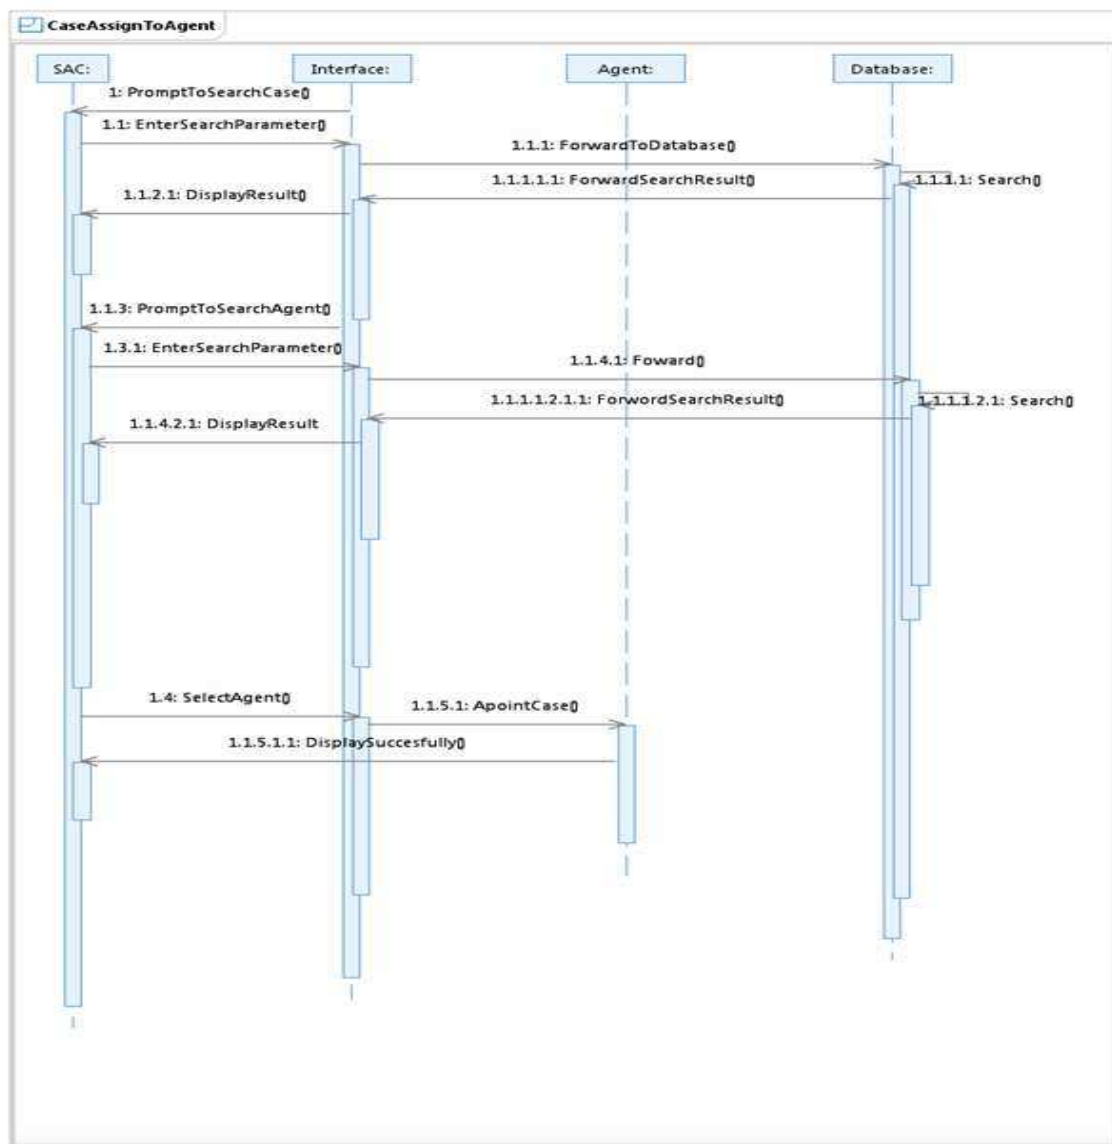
CaseAssignToAgent

SAC:

Interface:

Agent:

Database:

1: PromptToSearchCase()

1.1: EnterSearchParameter()

1.1.1: ForwardToDatabase()

1.1.1.1.1: ForwardSearchResult()

1.1.1.1: Search()

1.1.2.1: DisplayResult()

1.1.3: PromptToSearchAgent()

1.3.1: EnterSearchParameter()

1.1.4.1: Foward()

1.1.1.1.2.1.1: ForwordSearchResult()

1.1.1.2.1: Search()

1.1.4.2.1: DisplayResult

1.4: SelectAgent()

1.1.5.1: ApointCase()

1.1.5.1.1: DisplaySuccesfully()